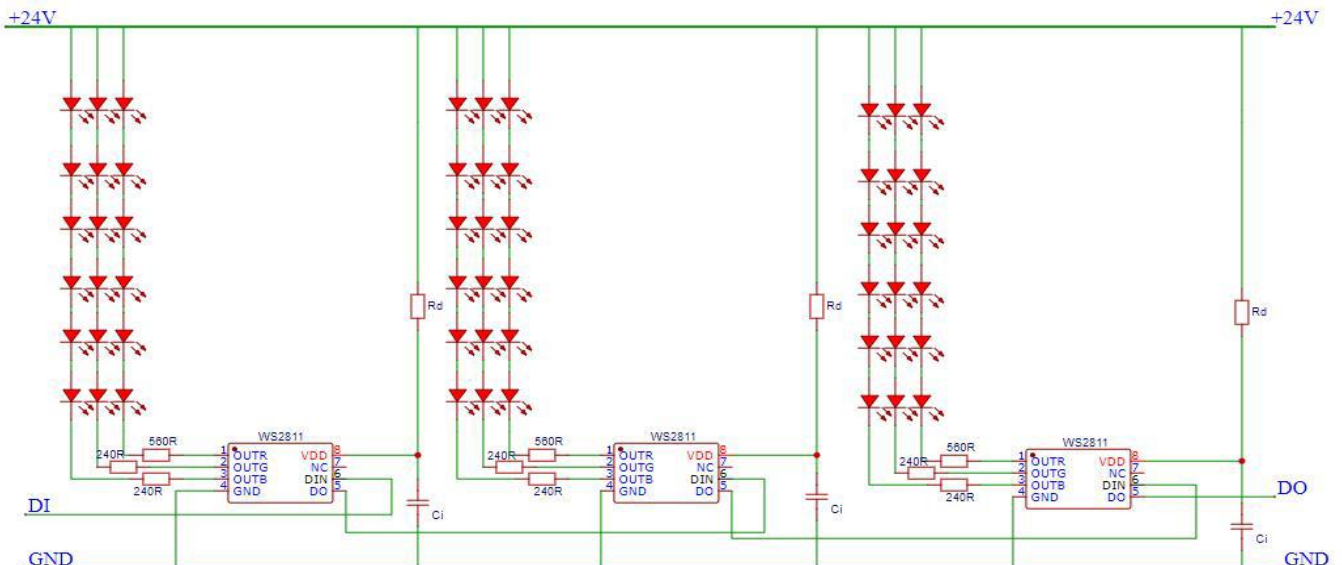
+24V
+24V

Rd
Rd
Rd

560R
240R
240R
WS2811
1 OUTR
2 OUTG
3 OUTB
4 GND
VDD 8
NC 7
DIN 6
DO 5
Ci

560R
240R
240R
WS2811
1 OUTR
2 OUTG
3 OUTB
4 GND
VDD 8
NC 7
DIN 6
DO 5
Ci

560R
240R
240R
WS2811
1 OUTR
2 OUTG
3 OUTB
4 GND
VDD 8
NC 7
DIN 6
DO 5
Ci

DI
DO
GND
GND